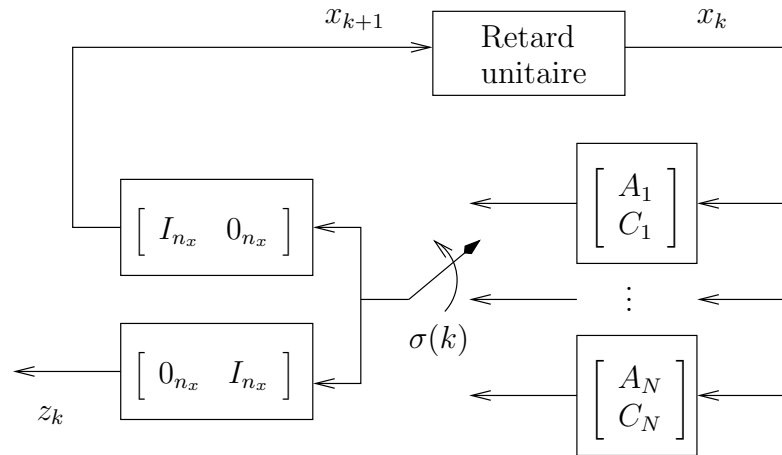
$x_{k+1}$

Retard unitaire

$x_k$

$\begin{bmatrix} I_{n_x} & 0_{n_x} \end{bmatrix}$

$\begin{bmatrix} A_1 \\ C_1 \end{bmatrix}$

$\vdots$

$\sigma(k)$

$\begin{bmatrix} 0_{n_x} & I_{n_x} \end{bmatrix}$

$\begin{bmatrix} A_N \\ C_N \end{bmatrix}$

$z_k$